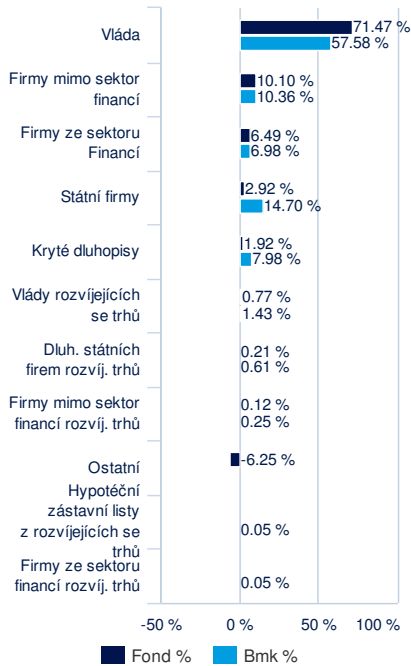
Vláda
71.47 %
57.58 %

Firmy mimo sektor financí
10.10 %
10.36 %

Firmy ze sektoru Financí
6.49 %
6.98 %

Státní firmy
2.92 %
14.70 %

Kryté dluhopisy
1.92 %
7.98 %

Vlády rozvíjejících se trhů
0.77 %
1.43 %

Dluh. státních firem rozvíj. trhů
0.21 %
0.61 %

Firmy mimo sektor financí rozvíj. trhů
0.12 %
0.25 %

Ostatní
-6.25 %

Hypotéční zástavní listy z rozvíjejících se trhů
0.05 %

Firmy ze sektoru financí rozvíj. trhů
0.05 %

-50 %
0 %
50 %
100 %

Fond %
Bmk %